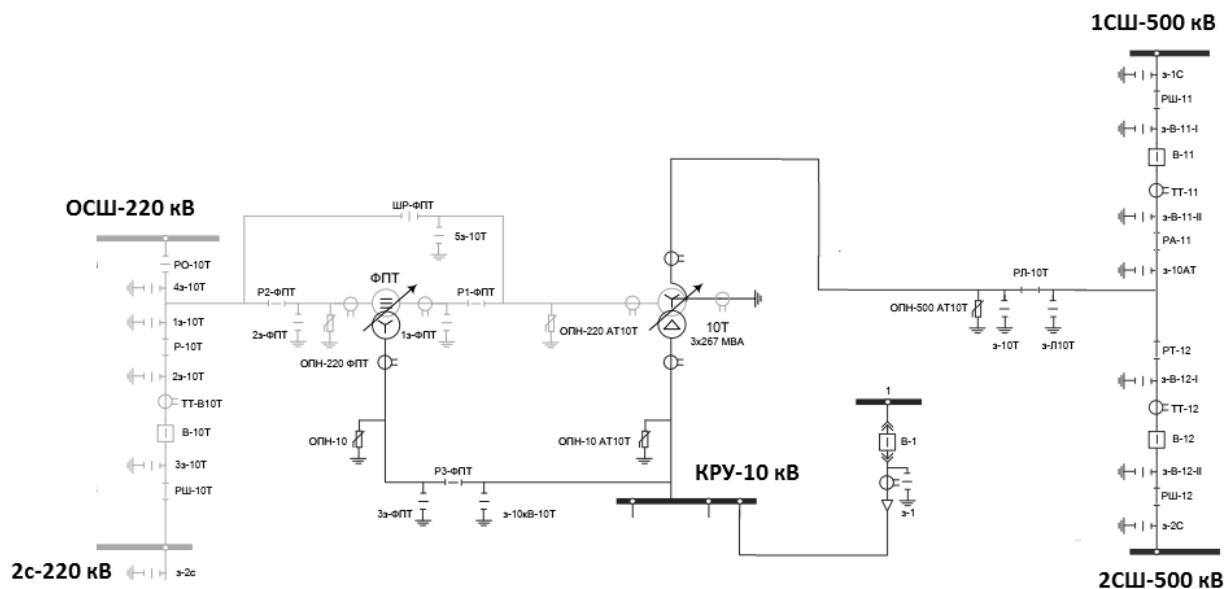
1СШ-500 кВ

з-1С
РШ-11
з-В-11-I
В-11
ТТ-11
з-В-11-II
РА-11
з-10АТ

ОСШ-220 кВ

ШР-ФПТ
5з-10Т

РО-10Т
4з-10Т
1з-10Т
Р-10Т
2з-10Т
ТТ-В10Т
В-10Т
3з-10Т
РШ-10Т

Р2-ФПТ
ФПТ
Р1-ФПТ
2з-ФПТ
1з-ФПТ
ОПН-220 ФПТ
ОПН-220 АТ10Т
10Т
3х267 МВА

РЛ-10Т
ОПН-500 АТ10Т
з-10Т
з-Л10Т

РТ-12
з-В-12-I
ТТ-12
В-12
з-В-12-II
РШ-12
з-2С

ОПН-10
ОПН-10 АТ10Т
1
В-1
з-1
КРУ-10 кВ

Р3-ФПТ
3з-ФПТ
з-10кВ-10Т

2с-220 кВ
з-2с

2СШ-500 кВ